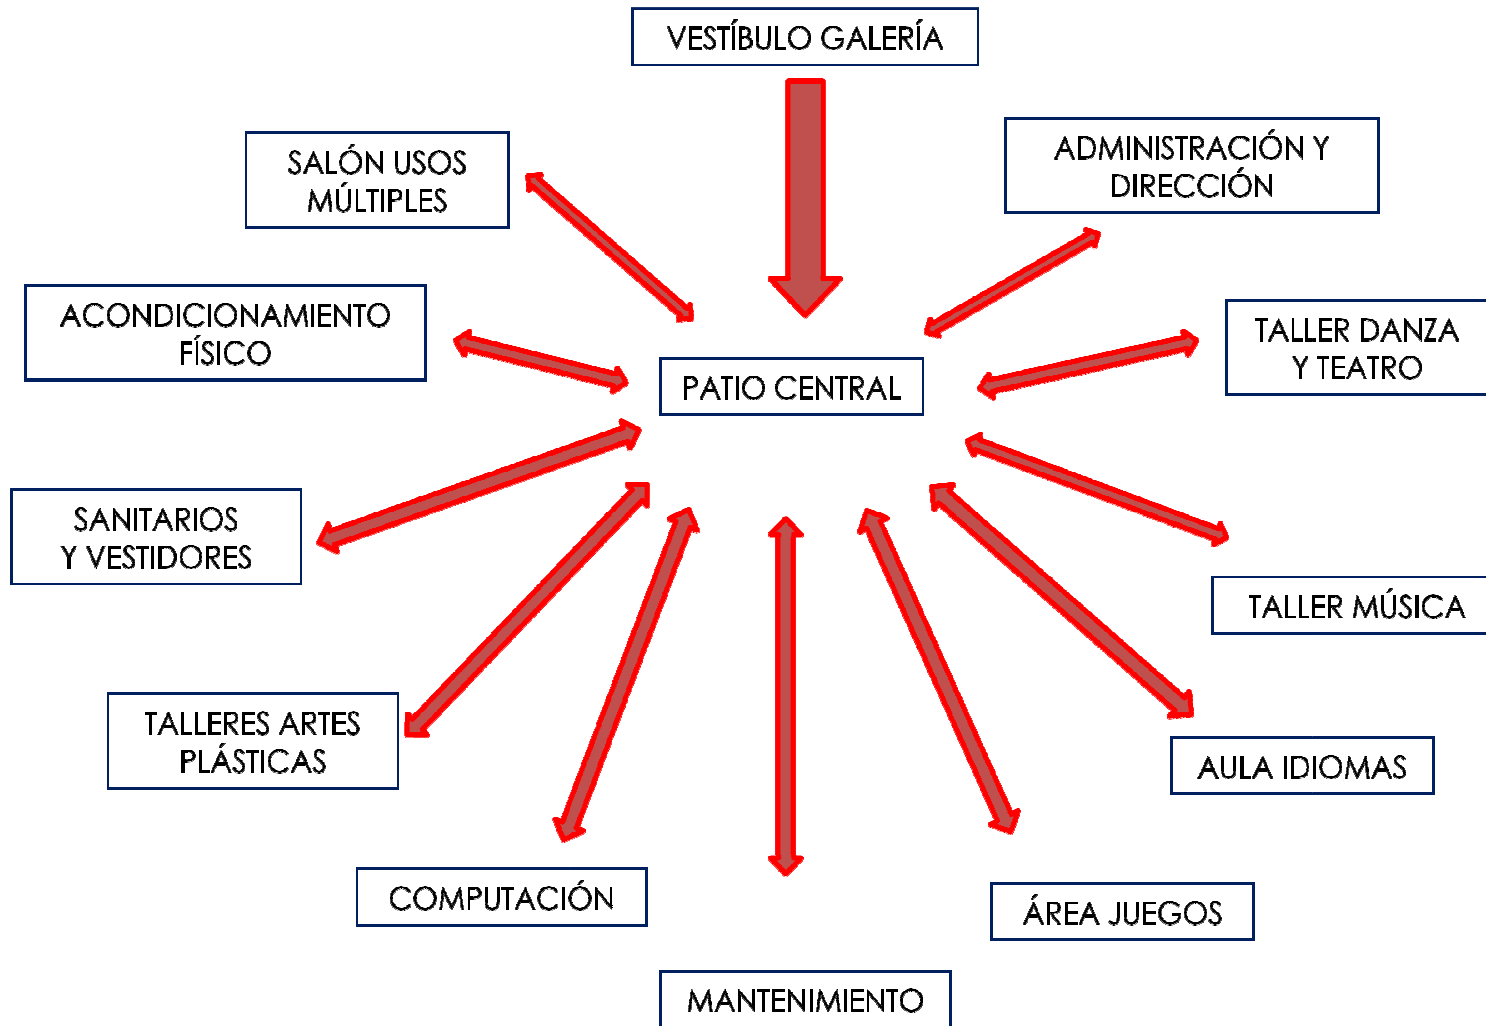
VESTÍBULO GALERÍA

SALÓN USOS MÚLTIPLES

ADMINISTRACIÓN Y DIRECCIÓN

ACONDICIONAMIENTO FÍSICO

PATIO CENTRAL

TALLER DANZA Y TEATRO

SANITARIOS Y VESTIDORES

TALLER MÚSICA

TALLERES ARTES PLÁSTICAS

AULA IDIOMAS

COMPUTACIÓN

ÁREA JUEGOS

MANTENIMIENTO